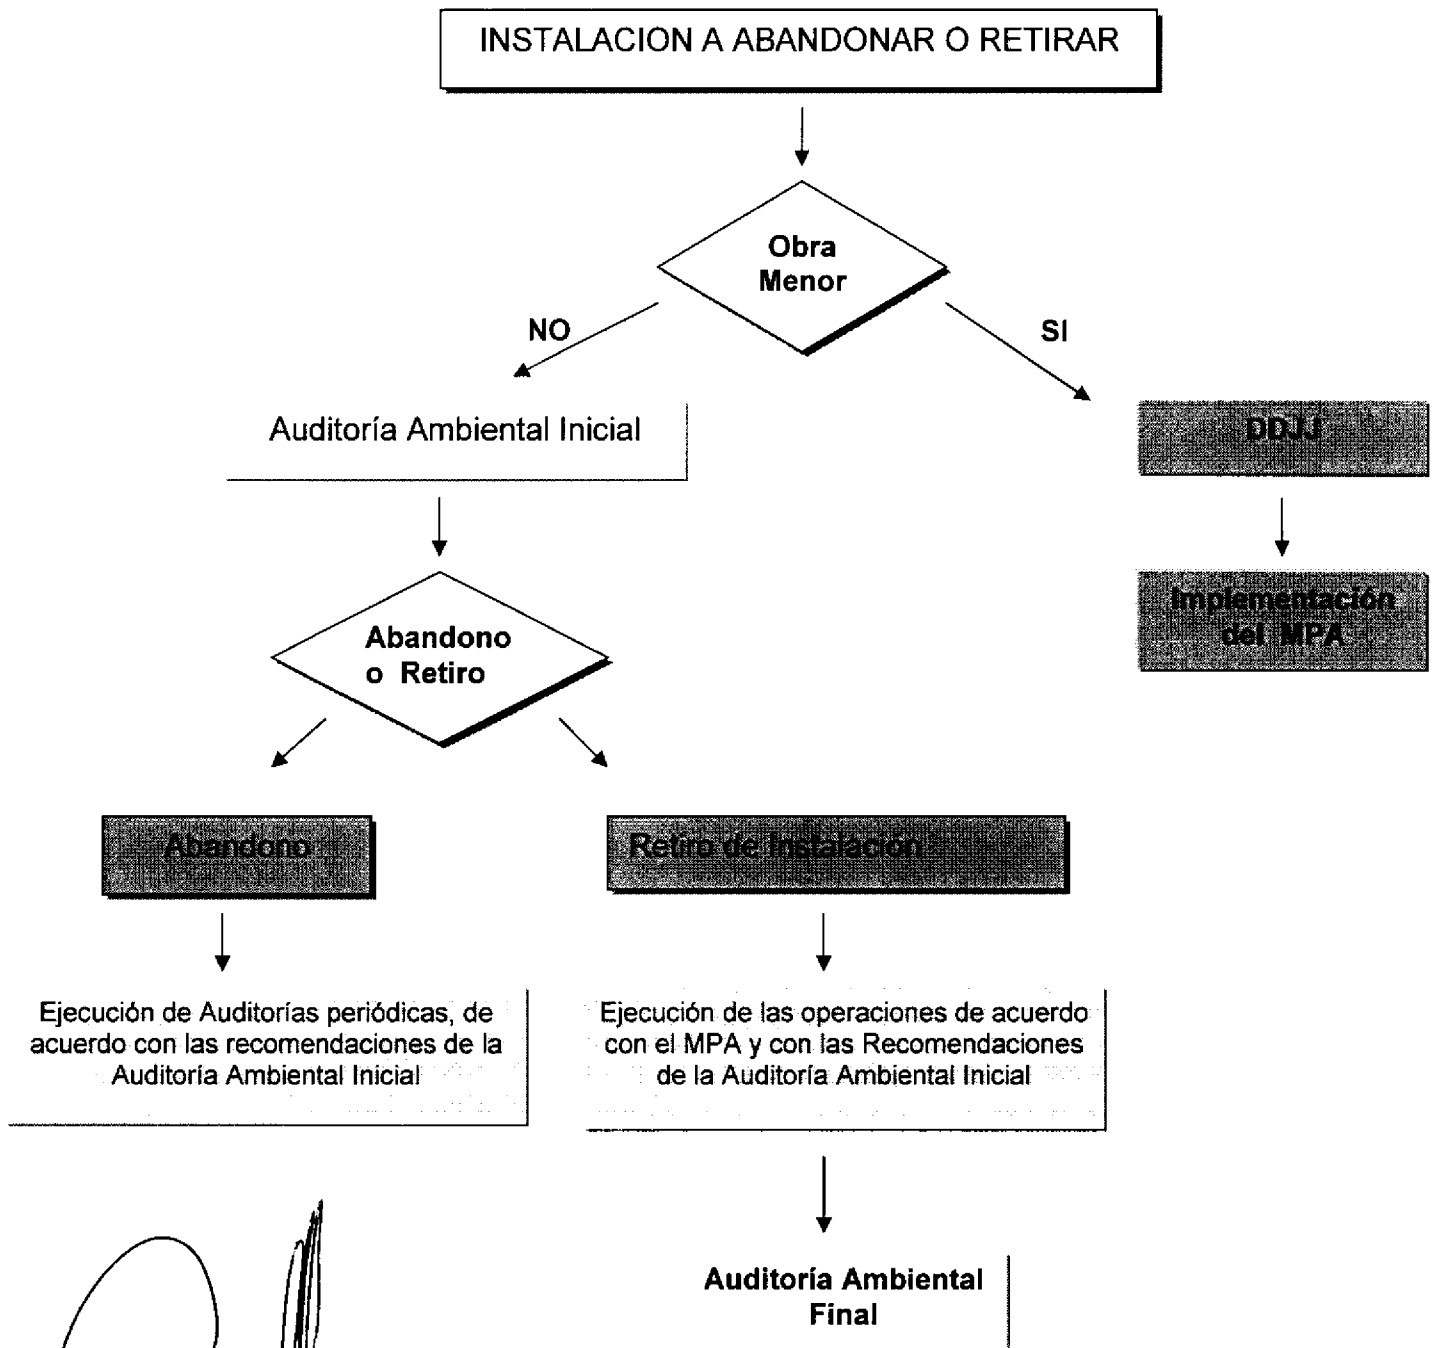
INSTALACION A ABANDONAR O RETIRAR

Obra Menor

NO

SI

Auditoría Ambiental Inicial

DDJJ

Implementación del MPA

Abandono o Retiro

Abandono

Retiro de Instalación

Ejecución de Auditorías periódicas, de acuerdo con las recomendaciones de la Auditoría Ambiental Inicial

Ejecución de las operaciones de acuerdo con el MPA y con las Recomendaciones de la Auditoría Ambiental Inicial

Auditoría Ambiental Final